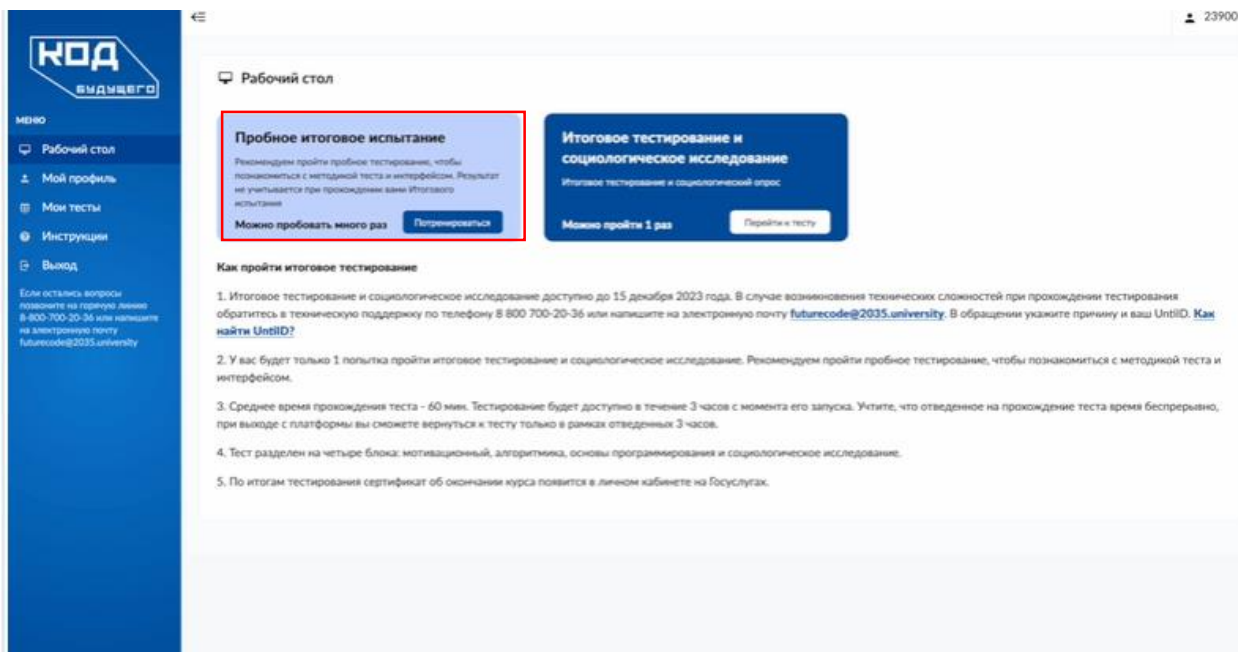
КОД будущего

МЕНЮ

Рабочий стол

Мой профиль

Мои тесты

Инструкции

Выход

Если остались вопросы позвоните на горячую линию 8-800-700-20-36 или напишите на электронную почту futurecode@2035.university

23900

Рабочий стол

Пробное итоговое испытание

Рекомендуем пройти пробное тестирование, чтобы познакомиться с методикой теста и интерфейсом. Результат не учитывается при прохождении вами Итогового испытания

Можно пробовать много раз

Потренироваться

Итоговое тестирование и социологическое исследование

Итоговое тестирование и социологический опрос

Можно пройти 1 раз

Перейти к тесту

Как пройти итоговое тестирование

1. Итоговое тестирование и социологическое исследование доступно до 15 декабря 2023 года. В случае возникновения технических сложностей при прохождении тестирования обратитесь в техническую поддержку по телефону 8 800 700-20-36 или напишите на электронную почту futurecode@2035.university. В обращении укажите причину и ваш UntilD. Как найти UntilD?

2. У вас будет только 1 попытка пройти итоговое тестирование и социологическое исследование. Рекомендуем пройти пробное тестирование, чтобы познакомиться с методикой теста и интерфейсом.

3. Среднее время прохождения теста - 60 мин. Тестирование будет доступно в течение 3 часов с момента его запуска. Учтите, что отведенное на прохождение теста время беспрерывно, при выходе с платформы вы сможете вернуться к тесту только в рамках отведенных 3 часов.

4. Тест разделен на четыре блока: мотивационный, алгоритмика, основы программирования и социологическое исследование.

5. По итогам тестирования сертификат об окончании курса появится в личном кабинете на Госуслугах.